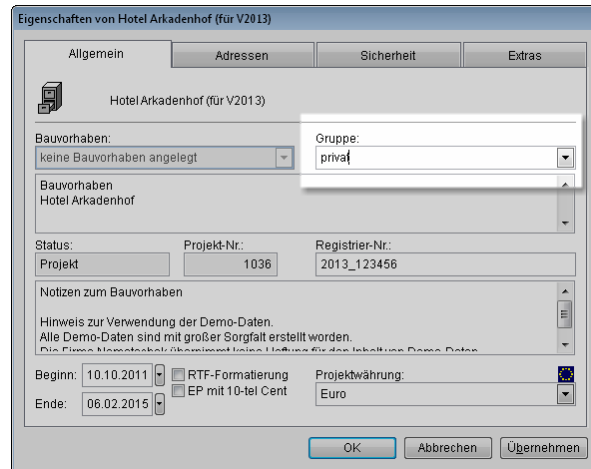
Eigenschaften von Hotel Arkadenhof (für V2013)

Allgemein
Adressen
Sicherheit
Extras

Hotel Arkadenhof (für V2013)

Bauvorhaben:
keine Bauvorhaben angelegt

Gruppe:
privat

Bauvorhaben
Hotel Arkadenhof

Status:
Projekt
Projekt-Nr.:
1036
Registrier-Nr.:
2013_123456

Notizen zum Bauvorhaben

Hinweis zur Verwendung der Demo-Daten.
Alle Demo-Daten sind mit großer Sorgfalt erstellt worden.
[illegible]

Beginn: 10.10.2011
Ende: 06.02.2015
RTF-Formatierung
EP mit 10-tel Cent
Projektwährung:
Euro

OK
Abbrechen
Übernehmen